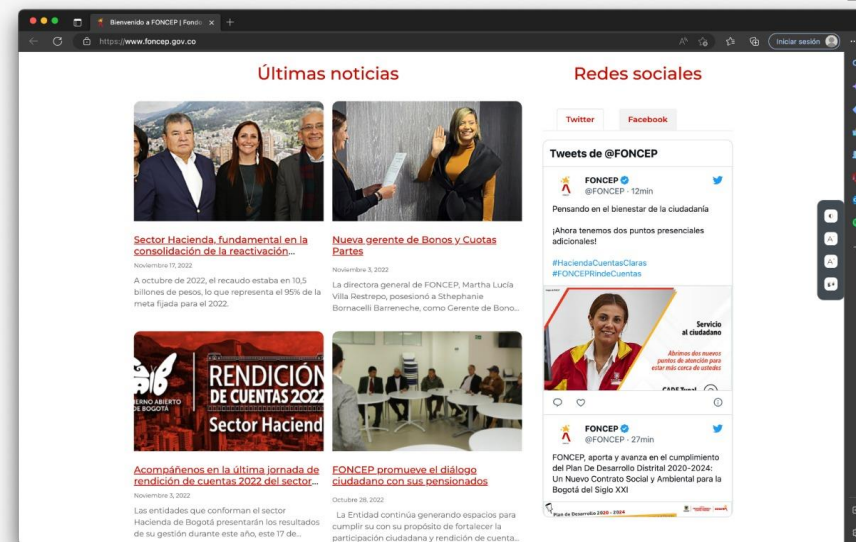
Bienvenido a FONCEP | Fondo
https://www.foncep.gov.co
Iniciar sesión

Últimas noticias

Sector Hacienda, fundamental en la consolidación de la reactivación...
Noviembre 17, 2022
A octubre de 2022, el recaudo estaba en 10,5 billones de pesos, lo que representa el 95% de la meta fijada para el 2022.

Nueva gerente de Bonos y Cuotas Partes
Noviembre 3, 2022
La directora general de FONCEP, Martha Lucía Villa Restrepo, posesionó a Sthephanie Bornacelli Barreneche, como Gerente de Bono...

RENDICIÓN DE CUENTAS 2022
Sector Hacienda
BIERNO ABIERTO DE BOGOTÁ

Acompáñenos en la última jornada de rendición de cuentas 2022 del sector...
Noviembre 3, 2022
Las entidades que conforman el sector Hacienda de Bogotá presentarán los resultados de su gestión durante este año, este 17 de...

FONCEP promueve el diálogo ciudadano con sus pensionados
Octubre 28, 2022
La Entidad continúa generando espacios para cumplir su con su propósito de fortalecer la participación ciudadana y rendición de cuenta...

Redes sociales

Twitter
Facebook

Tweets de @FONCEP

FONCEP
@FONCEP · 12min
Pensando en el bienestar de la ciudadanía

¡Ahora tenemos dos puntos presenciales adicionales!

#HaciendaCuentasClaras
#FONCEPRindeCuentas

Servicio al ciudadano
Abrimos dos nuevos puntos de atención para estar más cerca de ustedes
CADE Tunal

FONCEP
@FONCEP · 27min
FONCEP, aporta y avanza en el cumplimiento del Plan De Desarrollo Distrital 2020-2024: Un Nuevo Contrato Social y Ambiental para la Bogotá del Siglo XXI
Plan de Desarrollo 2020 - 2024